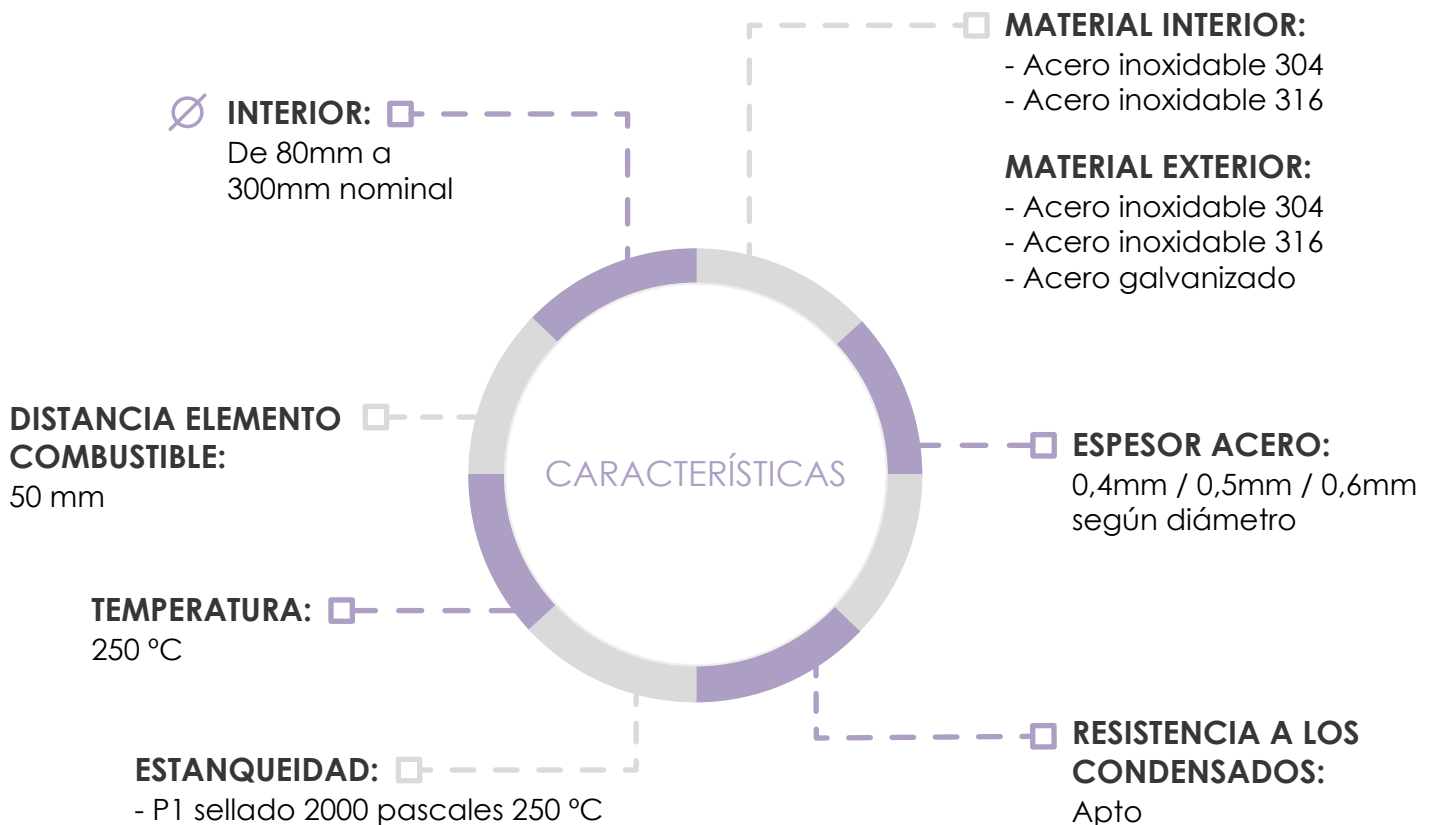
MATERIAL INTERIOR:
- Acero inoxidable 304
- Acero inoxidable 316

∅ INTERIOR:
De 80mm a 300mm nominal

MATERIAL EXTERIOR:
- Acero inoxidable 304
- Acero inoxidable 316
- Acero galvanizado

DISTANCIA ELEMENTO COMBUSTIBLE:
50 mm

CARACTERÍSTICAS

ESPESOR ACERO:
0,4mm / 0,5mm / 0,6mm según diámetro

TEMPERATURA:
250 °C

RESISTENCIA A LOS CONDENSADOS:
Apto

ESTANQUEIDAD:
- P1 sellado 2000 pascales 250 °C